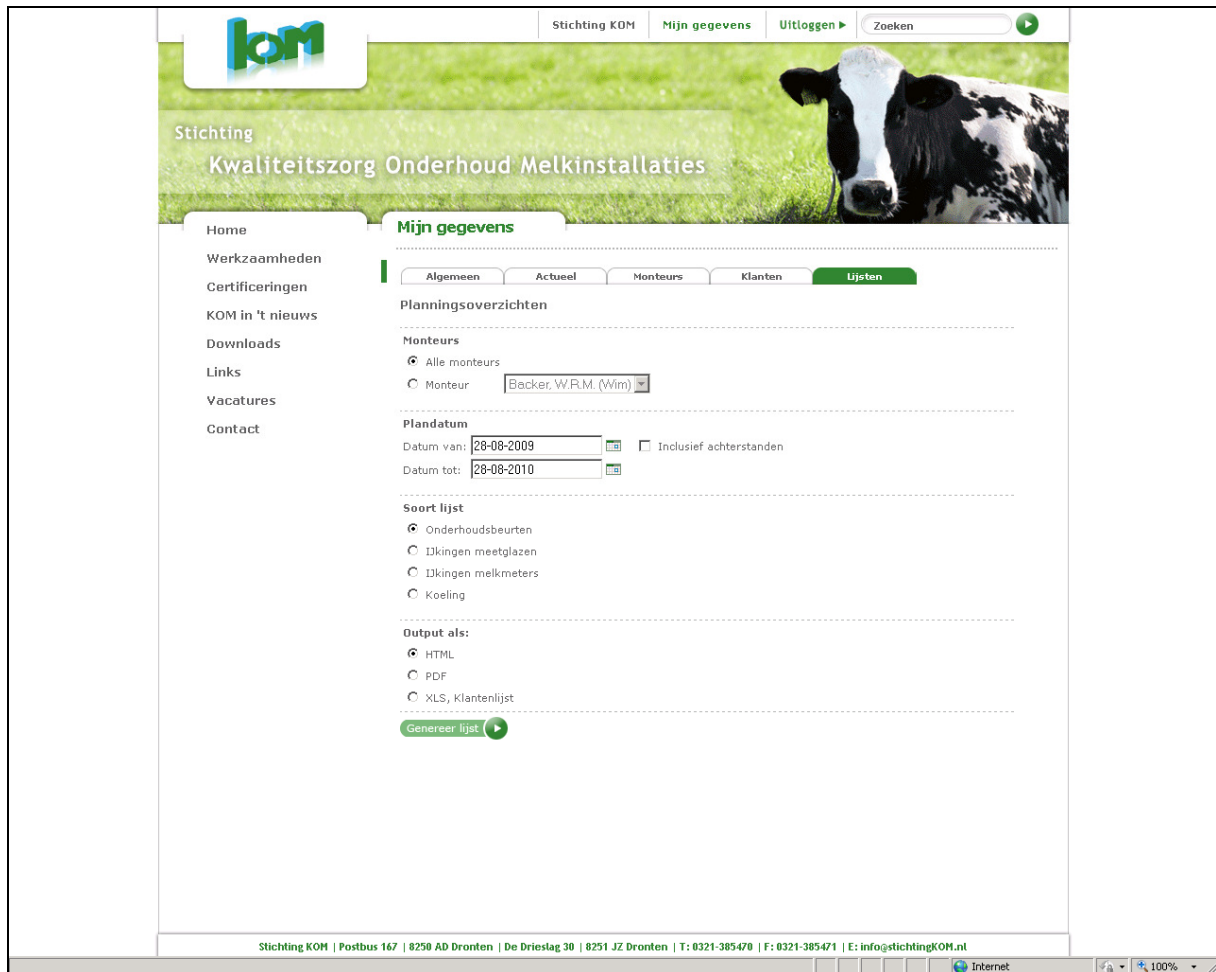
KOM

Stichting KOM | Mijn gegevens | Uitloggen ▶ | Zoeken

Stichting
Kwaliteitszorg Onderhoud Melkinstallaties

Home
Werkzaamheden
Certificeringen
KOM in 't nieuws
Downloads
Links
Vacatures
Contact

Mijn gegevens

Algemeen | Actueel | Monteurs | Klanten | Lijsten

Planningsoverzichten

Monteurs
Alle monteurs
Monteur Backer, W.R.M. (Wim)

Plandatum
Datum van: 28-08-2009 Inclusief achterstanden
Datum tot: 28-08-2010

Soort lijst
Onderhoudsbeurten
IJkingen meetglazen
IJkingen melkmeters
Koeling

Output als:
HTML
PDF
XLS, Klantenlijst

Genereer lijst

Stichting KOM | Postbus 167 | 8250 AD Dronten | De Drieslag 30 | 8251 JZ Dronten | T: 0321-385470 | F: 0321-385471 | E: info@stichtingKOM.nl

Internet
100%